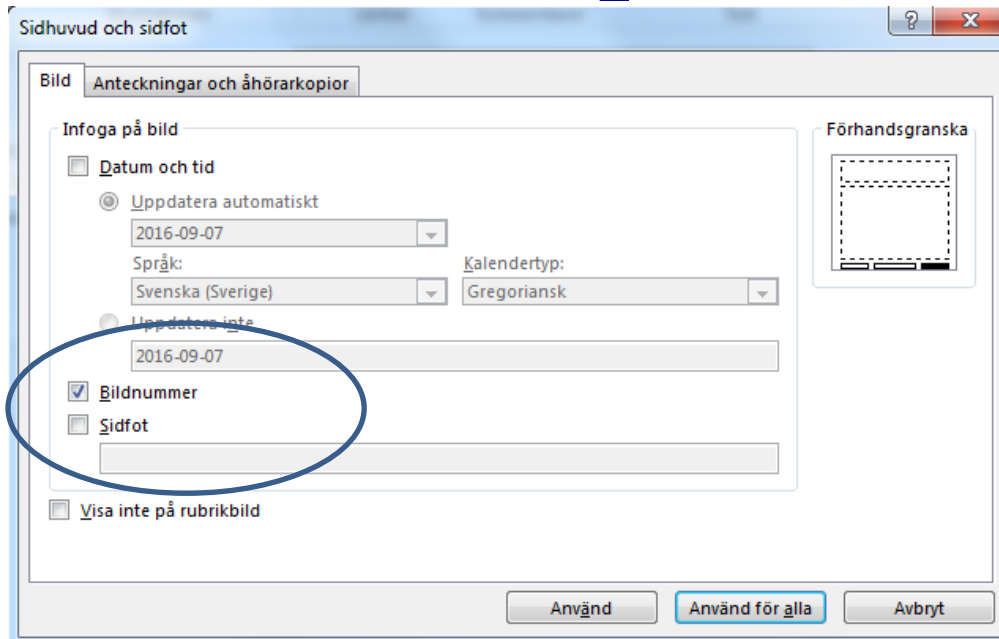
Sidhuvud och sidfot

?

X

Bild

Anteckningar och åhörarkopior

Infoga på bild

Datum och tid

Uppdatera automatiskt

2016-09-07

Språk:

Svenska (Sverige)

Kalendertyp:

Gregoriansk

Uppdatera inte

2016-09-07

Bildnummer

Sidfot

Visa inte på rubrikbild

Förhandsgranska

Använd

Använd för alla

Avbryt